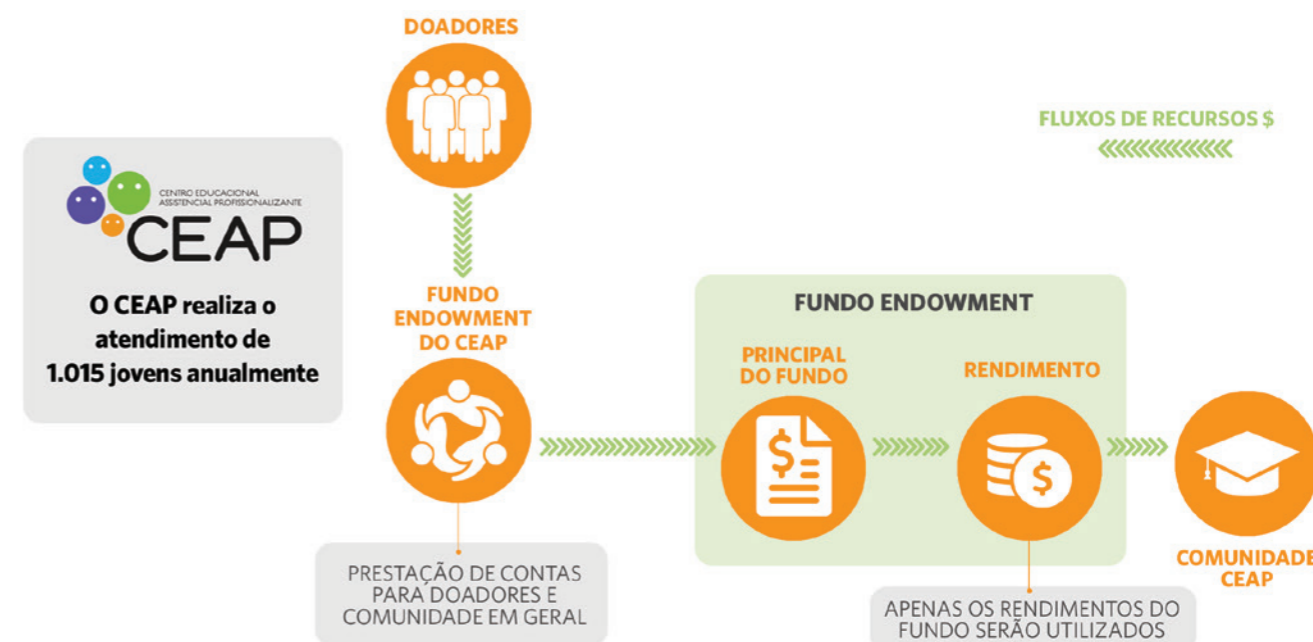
DOADORES

FLUXOS DE RECURSOS $

CENTRO EDUCACIONAL ASSISTENCIAL PROFISSIONALIZANTE
CEAP

O CEAP realiza o atendimento de 1.015 jovens anualmente

FUNDO ENDOWMENT DO CEAP

FUNDO ENDOWMENT

PRINCIPAL DO FUNDO

RENDIMENTO

COMUNIDADE CEAP

PRESTAÇÃO DE CONTAS PARA DOADORES E COMUNIDADE EM GERAL

APENAS OS RENDIMENTOS DO FUNDO SERÃO UTILIZADOS